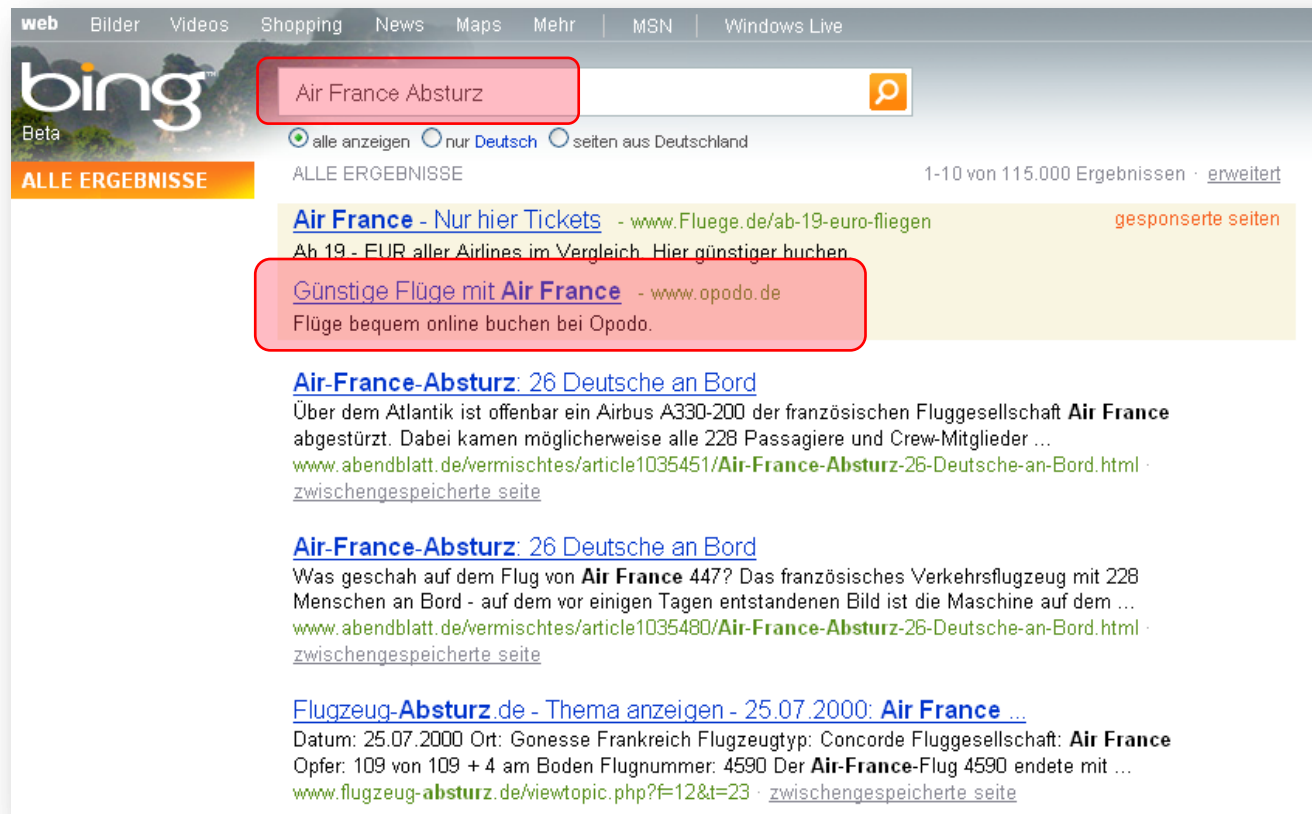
web Bilder Videos Shopping News Maps Mehr | MSN | Windows Live

bing Beta

Air France Absturz

alle anzeigen nur Deutsch seiten aus Deutschland

ALLE ERGEBNISSE

ALLE ERGEBNISSE

1-10 von 115.000 Ergebnissen · erweitert

Air France - Nur hier Tickets - www.Fluege.de/ab-19-euro-fliegen

gesponserte seiten

Ab 19,- EUR aller Airlines im Vergleich. Hier günstiger buchen.

Günstige Flüge mit Air France - www.opodo.de

Flüge bequem online buchen bei Opodo.

Air-France-Absturz: 26 Deutsche an Bord

Über dem Atlantik ist offenbar ein Airbus A330-200 der französischen Fluggesellschaft Air France abgestürzt. Dabei kamen möglicherweise alle 228 Passagiere und Crew-Mitglieder ...

www.abendblatt.de/vermischtes/article1035451/Air-France-Absturz-26-Deutsche-an-Bord.html · zwischengespeicherte seite

Air-France-Absturz: 26 Deutsche an Bord

Was geschah auf dem Flug von Air France 447? Das französisches Verkehrsflugzeug mit 228 Menschen an Bord - auf dem vor einigen Tagen entstandenen Bild ist die Maschine auf dem ...

www.abendblatt.de/vermischtes/article1035480/Air-France-Absturz-26-Deutsche-an-Bord.html · zwischengespeicherte seite

Flugzeug-Absturz.de - Thema anzeigen - 25.07.2000: Air France ...

Datum: 25.07.2000 Ort: Gonesse Frankreich Flugzeugtyp: Concorde Fluggesellschaft: Air France Opfer: 109 von 109 + 4 am Boden Flugnummer: 4590 Der Air-France-Flug 4590 endete mit ...

www.flugzeug-absturz.de/viewtopic.php?f=12&t=23 · zwischengespeicherte seite